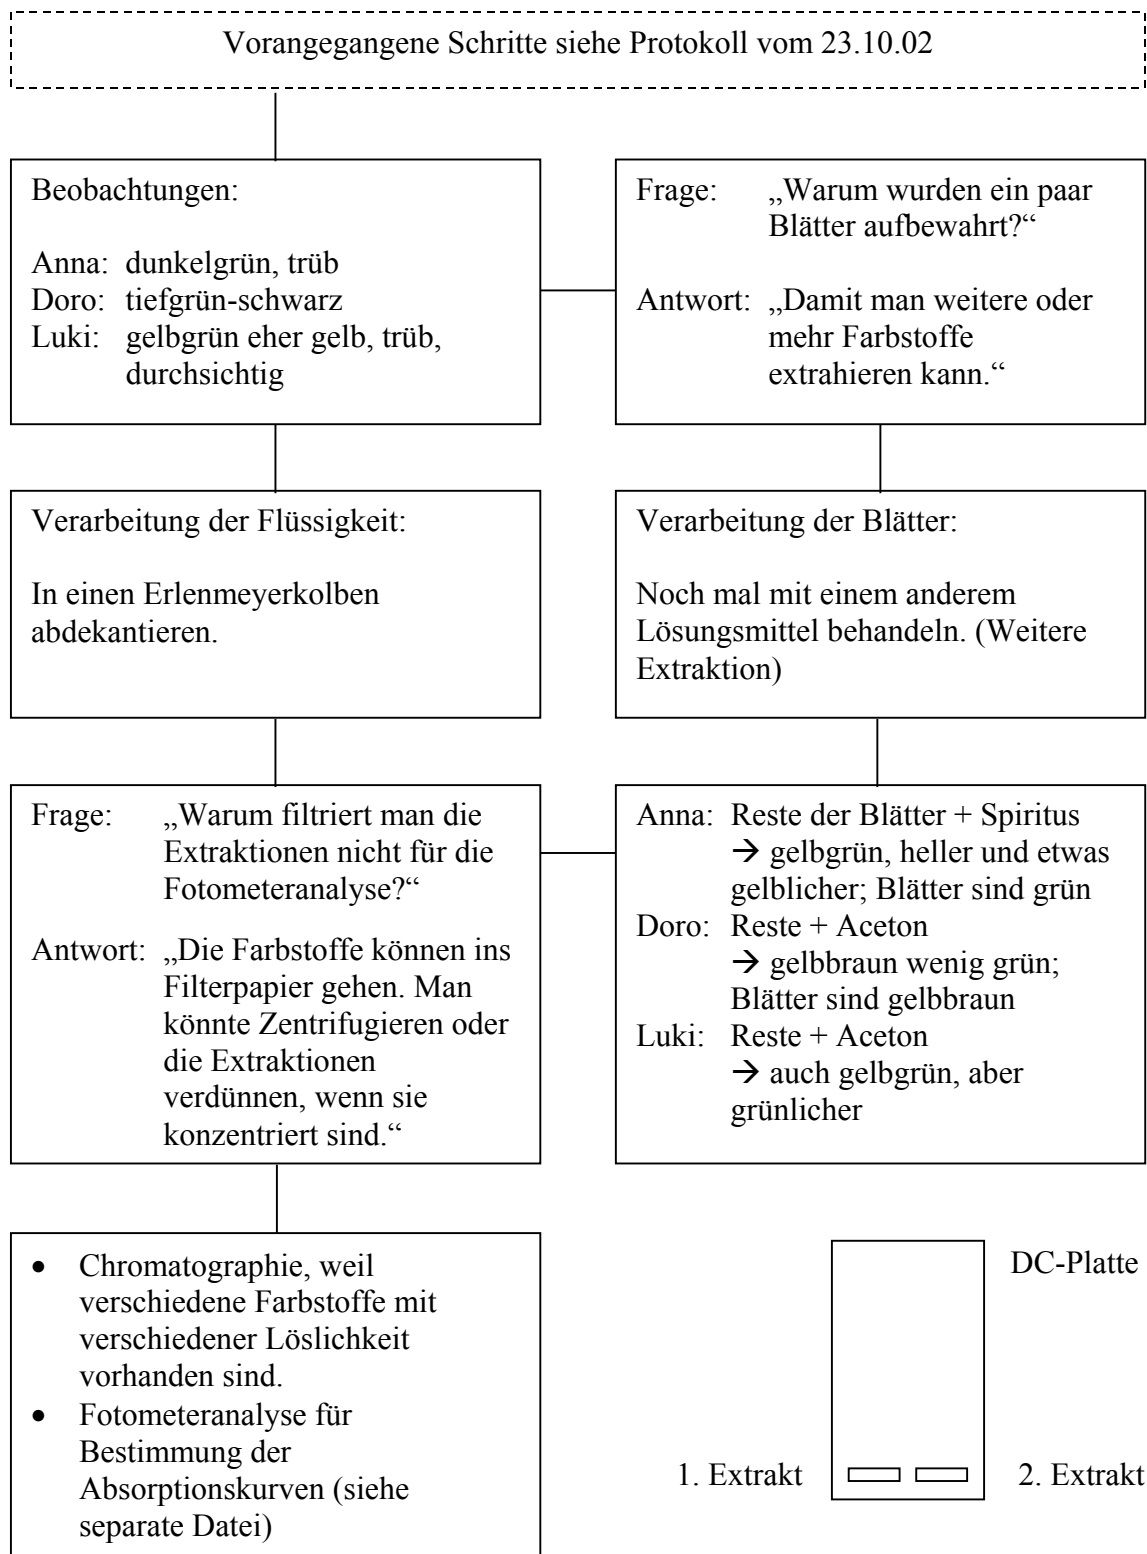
Vorangegangene Schritte siehe Protokoll vom 23.10.02

Beobachtungen:

Anna: dunkelgrün, trüb
Doro: tiefgrün-schwarz
Luki: gelbgrün eher gelb, trüb, durchsichtig

Frage: „Warum wurden ein paar Blätter aufbewahrt?“

Antwort: „Damit man weitere oder mehr Farbstoffe extrahieren kann.“

Verarbeitung der Flüssigkeit:

In einen Erlenmeyerkolben abdekantieren.

Verarbeitung der Blätter:

Noch mal mit einem anderem Lösungsmittel behandeln. (Weitere Extraktion)

Frage: „Warum filtriert man die Extraktionen nicht für die Fotometeranalyse?“

Antwort: „Die Farbstoffe können ins Filterpapier gehen. Man könnte Zentrifugieren oder die Extraktionen verdünnen, wenn sie konzentriert sind.“

Anna: Reste der Blätter + Spiritus
→ gelbgrün, heller und etwas gelblicher; Blätter sind grün
Doro: Reste + Aceton
→ gelbbraun wenig grün; Blätter sind gelbbraun
Luki: Reste + Aceton
→ auch gelbgrün, aber grünlicher

- Chromatographie, weil verschiedene Farbstoffe mit verschiedener Löslichkeit vorhanden sind.
- Fotometeranalyse für Bestimmung der Absorptionskurven (siehe separate Datei)

DC-Platte

1. Extrakt

2. Extrakt